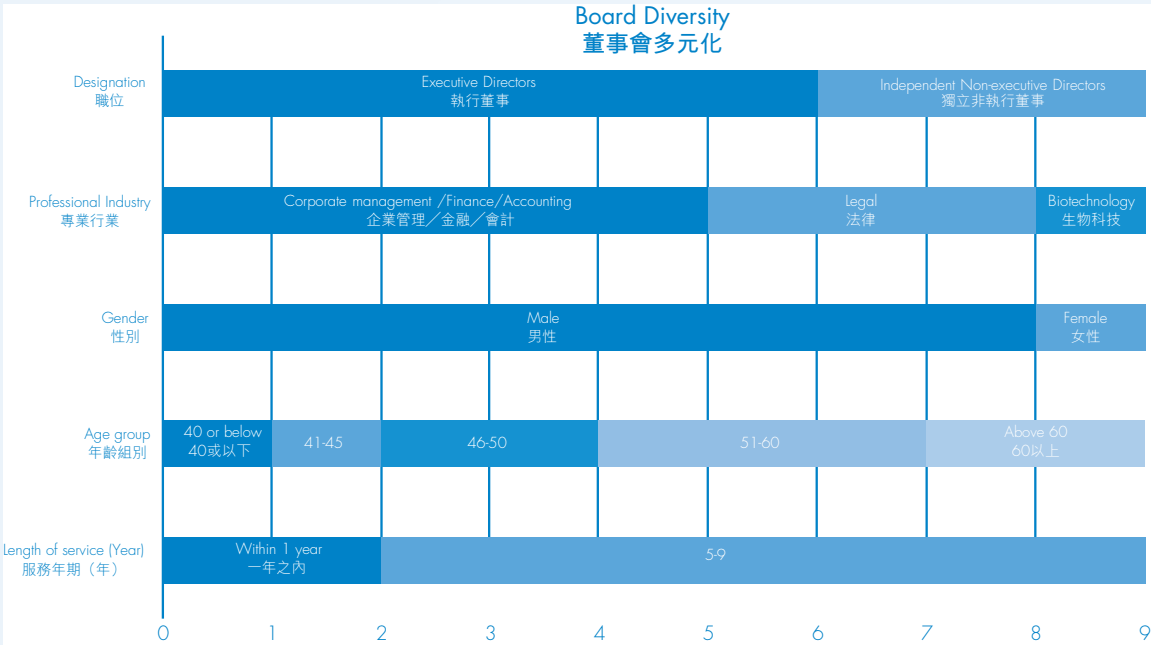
Board Diversity
董事會多元化

Designation
職位

Executive Directors
執行董事

Independent Non-executive Directors
獨立非執行董事

Professional Industry
專業行業

Corporate management /Finance/Accounting
企業管理/金融/會計

Legal
法律

Biotechnology
生物科技

Gender
性別

Male
男性

Female
女性

Age group
年齡組別

40 or below
40或以下

41-45

46-50

51-60

Above 60
60以上

Length of service (Year)
服務年期（年）

Within 1 year
一年之內

5-9

0 1 2 3 4 5 6 7 8 9